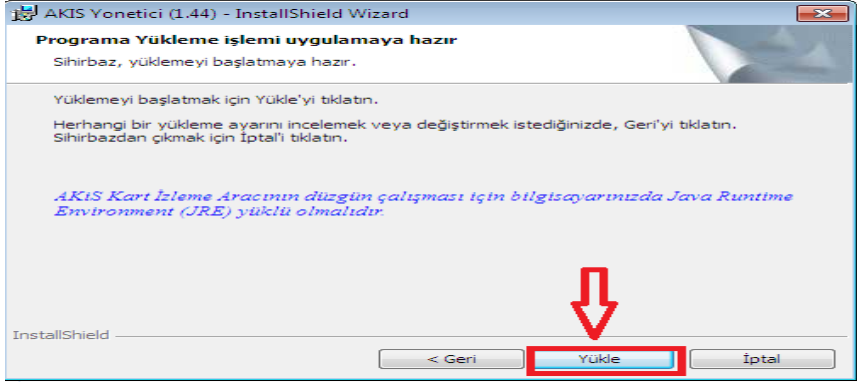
AKIS Yonetici (1.44) - InstallShield Wizard

Programa Yükleme işlemi uygulamaya hazır

Sihirbaz, yüklemeyi başlatmaya hazır.

Yüklemeyi başlatmak için Yükle'yi tıklatın.

Herhangi bir yükleme ayarını incelemek veya değiştirmek istediğinizde, Geri'yi tıklatın. Sihirbazdan çıkmak için İptal'i tıklatın.

AKiS Kart İzleme Aracının düzgün çalışması için bilgisayarınızda Java Runtime Environment (JRE) yüklü olmalıdır.

InstallShield

< Geri

Yükle

İptal